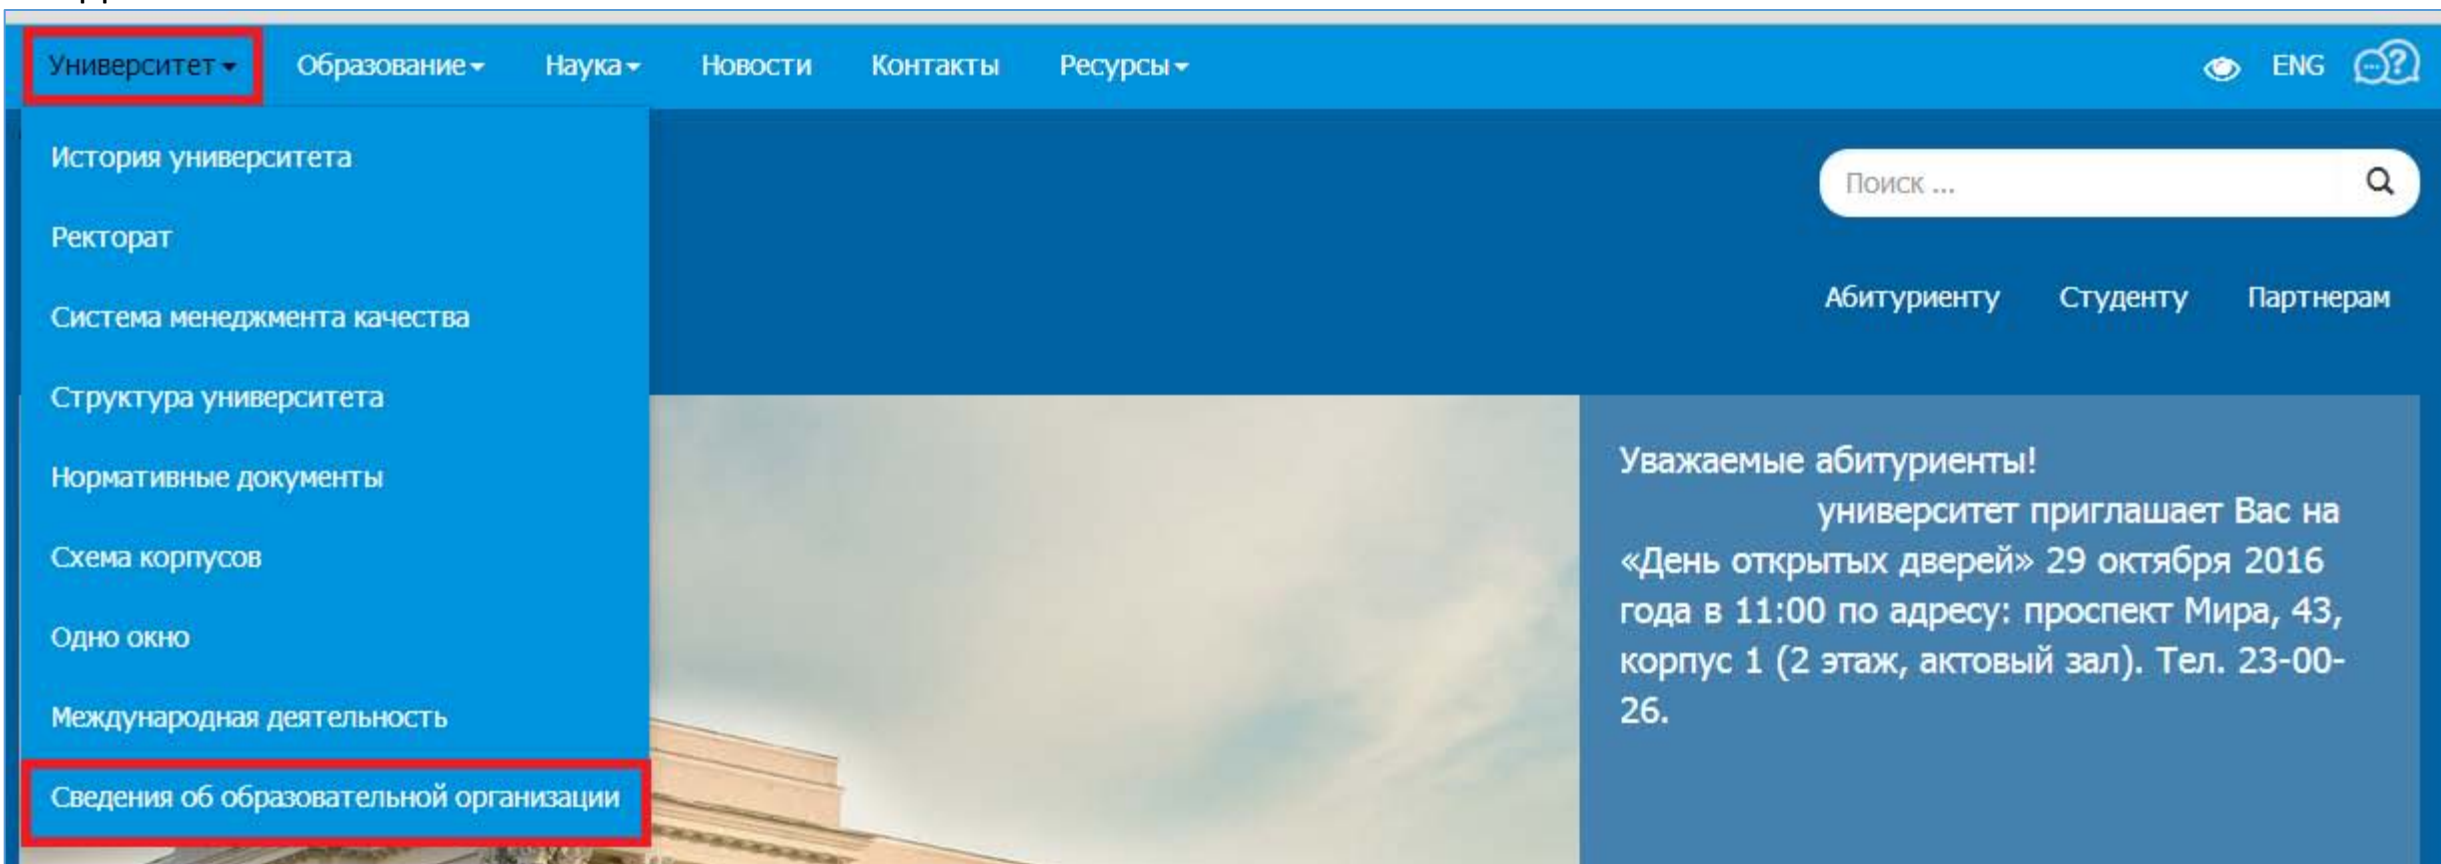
Университет Образование Наука Новости Контакты Ресурсы ENG

История университета

Ректорат

Система менеджмента качества

Структура университета

Нормативные документы

Схема корпусов

Одно окно

Международная деятельность

Сведения об образовательной организации

Поиск ...

Абитуриенту Студенту Партнерам

Уважаемые абитуриенты!
университет приглашает Вас на «День открытых дверей» 29 октября 2016 года в 11:00 по адресу: проспект Мира, 43, корпус 1 (2 этаж, актовый зал). Тел. 23-00-26.